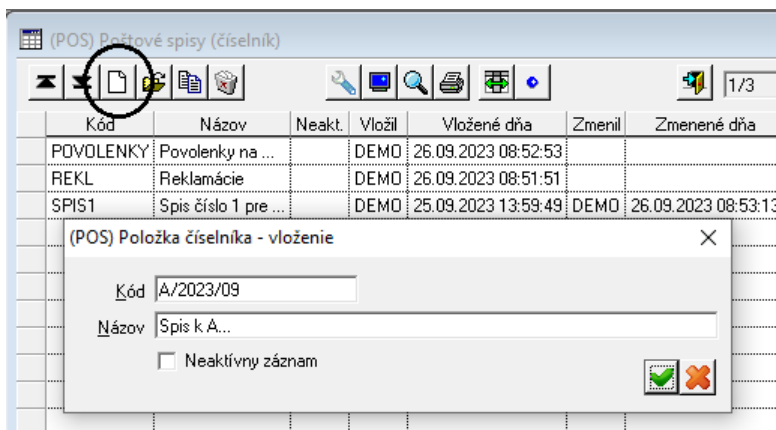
(POS) Poštové spisy (číselník)

1/3

| Kód | Názov | Neakt. | Vložil | Vložené dňa | Zmenil | Zmenené dňa |
|---|---|---|---|---|---|---|
| POVOLENKY | Povolenky na ... | | DEMO | 26.09.2023 08:52:53 | | |
| REKL | Reklamácie | | DEMO | 26.09.2023 08:51:51 | | |
| SPIS1 | Spis číslo 1 pre ... | | DEMO | 25.09.2023 13:59:49 | DEMO | 26.09.2023 08:53:13 |

(POS) Položka číselníka - vloženie

Kód A/2023/09

Názov Spis k A...

Neaktívny záznam